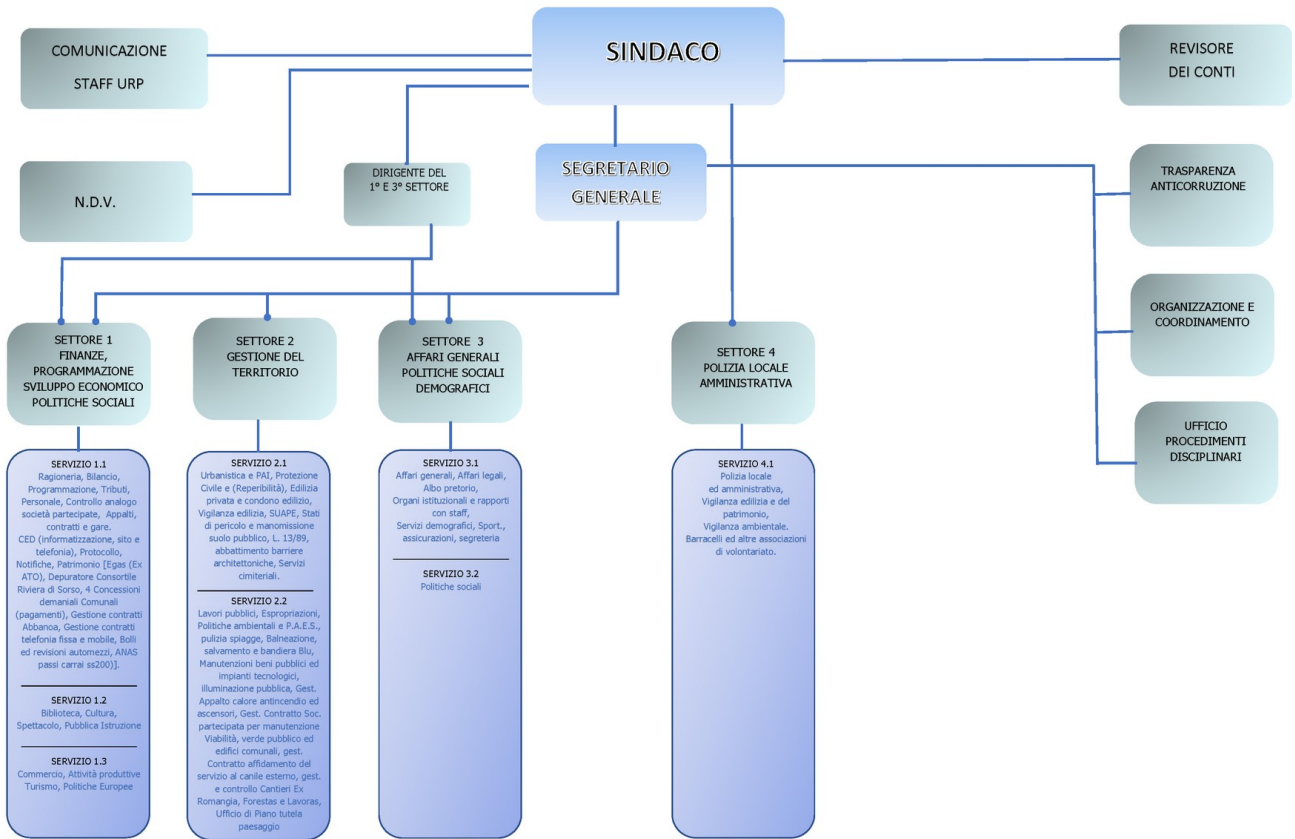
COMUNICAZIONE
STAFF URP

SINDACO

REVISORE
DEI CONTI

N.D.V.

DIRIGENTE DEL
1° E 3° SETTORE

SEGRETARIO
GENERALE

TRASPARENZA
ANTICORRUZIONE

ORGANIZZAZIONE E
COORDINAMENTO

UFFICIO
PROCEDIMENTI
DISCIPLINARI

SETTORE 1
FINANZE,
PROGRAMMAZIONE
SVILUPPO ECONOMICO
POLITICHE SOCIALI

SETTORE 2
GESTIONE DEL
TERRITORIO

SETTORE 3
AFFARI GENERALI
POLITICHE SOCIALI
DEMOGRAFICI

SETTORE 4
POLIZIA LOCALE
AMMINISTRATIVA

SERVIZIO 1.1
Ragioneria, Bilancio, Programmazione, Tributi, Personale, Controllo analogo società partecipate, Appalti, contratti e gare. CED (informatizzazione, sito e telefonia), Protocollo, Notifiche, Patrimonio [Egas (Ex ATO), Depuratore Consortile Riviera di Sorso, 4 Concessioni demaniali Comunali (pagamenti), Gestione contratti Abbanoa, Gestione contratti telefonia fissa e mobile, Bolli ed revisioni automezzi, ANAS passi carrai ss200)].

SERVIZIO 1.2
Biblioteca, Cultura, Spettacolo, Pubblica Istruzione

SERVIZIO 1.3
Commercio, Attività produttive Turismo, Politiche Europee

SERVIZIO 2.1
Urbanistica e PAI, Protezione Civile e (Reperibilità), Edilizia privata e condono edilizio, Vigilanza edilizia, SUAPE, Stati di pericolo e manomissione suolo pubblico, L. 13/89, abbattimento barriere architettoniche, Servizi cimiteriali.

SERVIZIO 2.2
Lavori pubblici, Espropriazioni, Politiche ambientali e P.A.E.S., pulizia spiagge, Balneazione, salvamento e bandiera Blu, Manutenzioni beni pubblici ed impianti tecnologici, illuminazione pubblica, Gest. Appalto calore antincendio ed ascensori, Gest. Contratto Soc. partecipata per manutenzione Viabilità, verde pubblico ed edifici comunali, gest. Contratto affidamento del servizio al canile esterno, gest. e controllo Cantieri Ex Romangia, Forestas e Lavoras, Ufficio di Piano tutela paesaggio

SERVIZIO 3.1
Affari generali, Affari legali, Albo pretorio, Organi istituzionali e rapporti con staff, Servizi demografici, Sport., assicurazioni, segreteria

SERVIZIO 3.2
Politiche sociali

SERVIZIO 4.1
Polizia locale ed amministrativa, Vigilanza edilizia e del patrimonio, Vigilanza ambientale. Barracelli ed altre associazioni di volontariato.